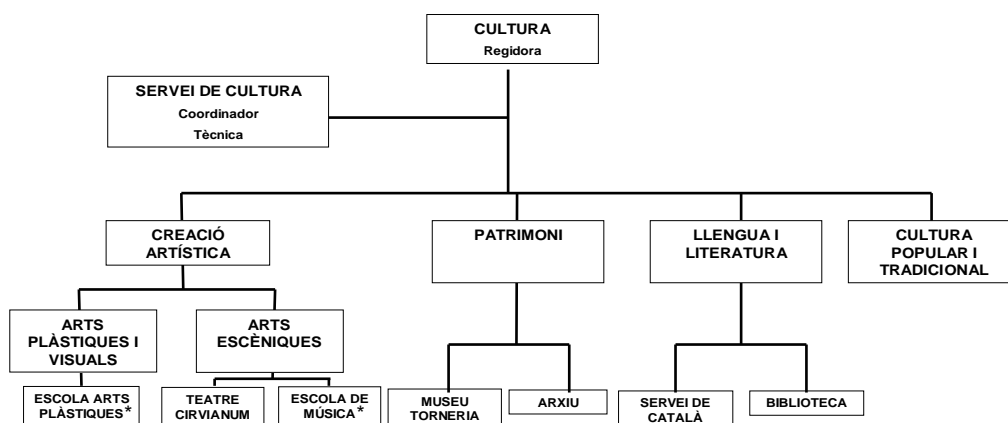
CULTURA
Regidora

SERVEI DE CULTURA
Coordinador
Tècnica

CREACIÓ ARTÍSTICA

PATRIMONI

LLENGUA I LITERATURA

CULTURA POPULAR I TRADICIONAL

ARTS PLÀSTIQUES I VISUALS

ARTS ESCÈNIQUES

ESCOLA ARTS PLÀSTIQUES*

TEATRE CIRVIANUM

ESCOLA DE MÚSICA*

MUSEU TORNERIA

ARXIU

SERVEI DE CATALÀ

BIBLIOTECA